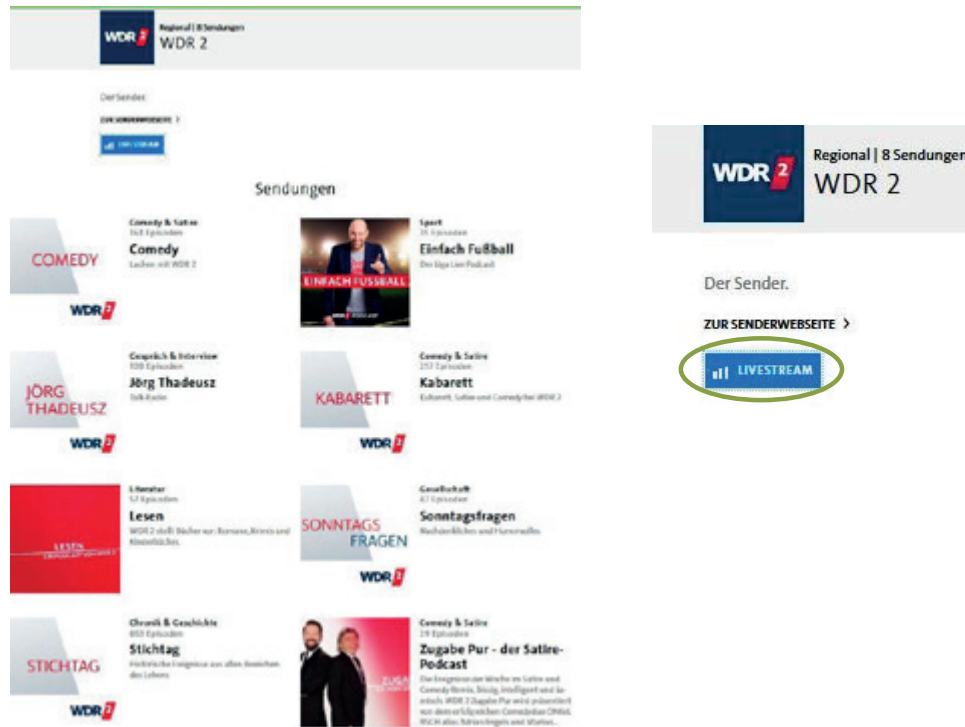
WDR 2
Regional | 8 Sendungen
WDR 2

Der Sender.

ZUR SENDERWEBSEITE >

LIVESTREAM

Sendungen

COMEDY
WDR 2
Comedy & Satire
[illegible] Episoden
Comedy
Lachen mit WDR 2

EINFACH FUSSBALL
Sport
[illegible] Episoden
Einfach Fußball
Der Bundesliga-Podcast

JÖRG THADEUSZ
WDR 2
Gespräch & Interview
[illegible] Episoden
Jörg Thadeusz
Talk-Radio

KABARETT
WDR 2
Comedy & Satire
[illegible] Episoden
Kabarett
Kabarett, Satire und Comedy bei WDR 2

LESEN
Literatur
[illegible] Episoden
Lesen
WDR 2 stellt Bücher vor: Romane, Krimis und Kinderbücher.

SONNTAGS FRAGEN
WDR 2
Gesellschaft
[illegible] Episoden
Sonntagsfragen
Nachdenkliches und Humorvolles

STICHTAG
WDR 2
Chronik & Geschichte
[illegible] Episoden
Stichtag
Historische Ereignisse aus allen Bereichen des Lebens

Comedy & Satire
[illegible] Episoden
Zugabe Pur - der Satire-Podcast
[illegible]

WDR 2
Regional | 8 Sendungen
WDR 2

Der Sender.

ZUR SENDERWEBSEITE >

LIVESTREAM